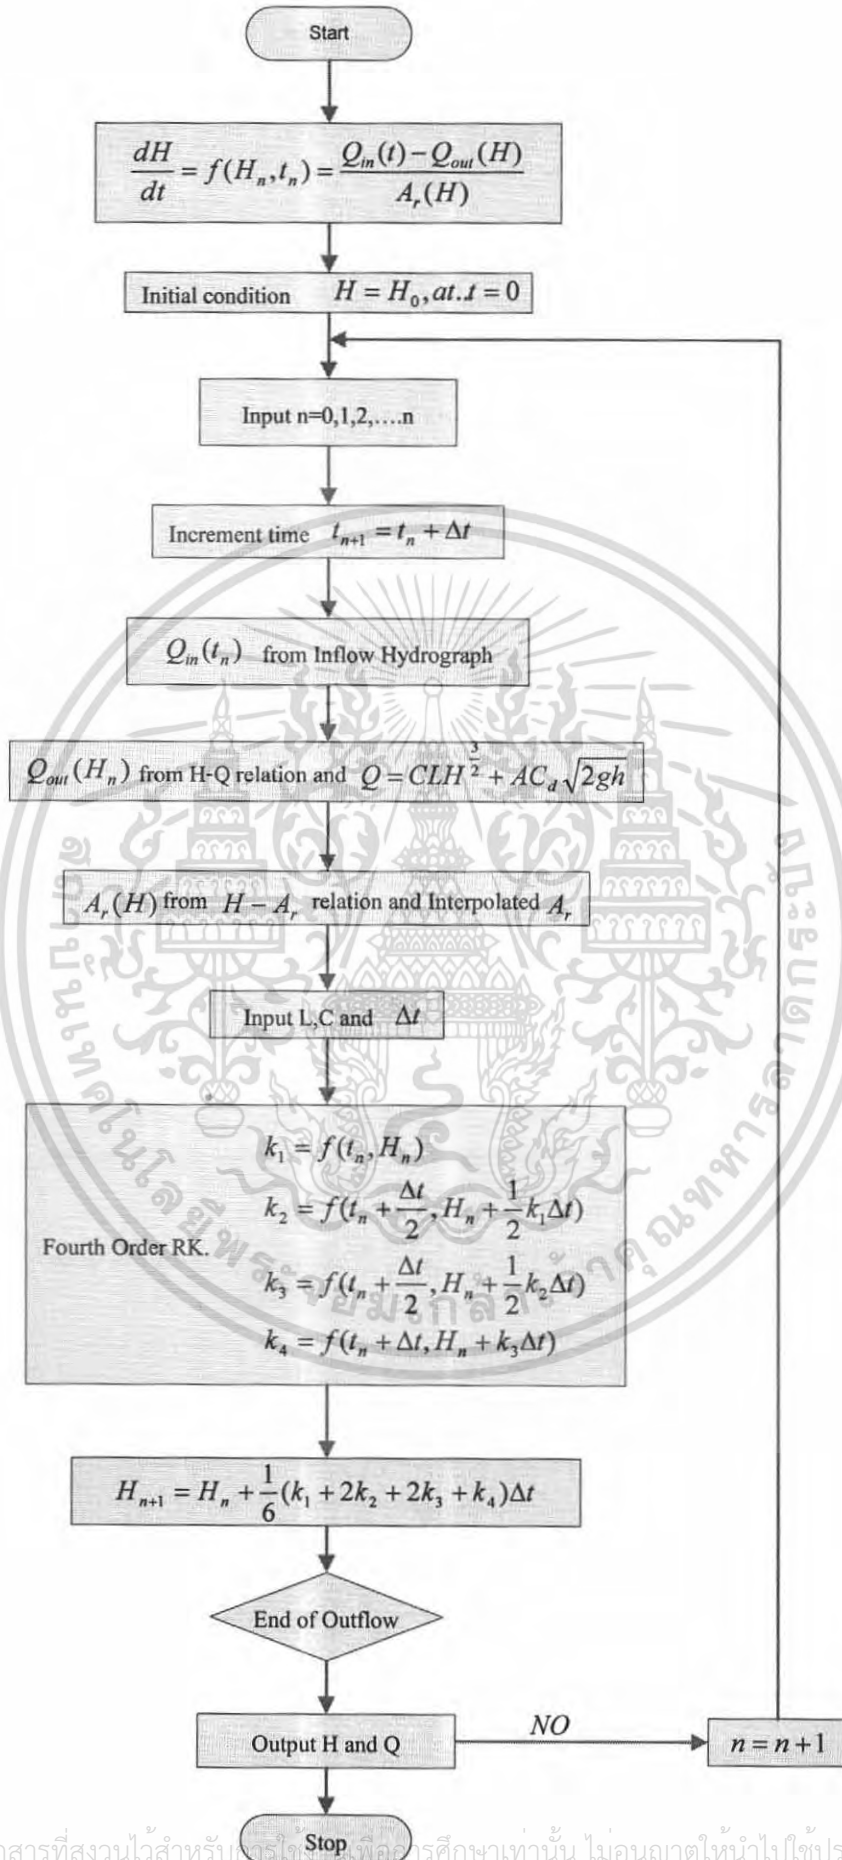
Start

$\frac{dH}{dt} = f(H_n, t_n) = \frac{Q_{in}(t) - Q_{out}(H)}{A_r(H)}$

Initial condition $H = H_0, at. t = 0$

Input n=0,1,2,….n

Increment time $t_{n+1} = t_n + \Delta t$

$Q_{in}(t_n)$ from Inflow Hydrograph

$Q_{out}(H_n)$ from H-Q relation and $Q = CLH^{\frac{3}{2}} + AC_d\sqrt{2gh}$

$A_r(H)$ from $H - A_r$ relation and Interpolated $A_r$

Input L,C and $\Delta t$

Fourth Order RK.

$k_1 = f(t_n, H_n)$

$k_2 = f(t_n + \frac{\Delta t}{2}, H_n + \frac{1}{2}k_1\Delta t)$

$k_3 = f(t_n + \frac{\Delta t}{2}, H_n + \frac{1}{2}k_2\Delta t)$

$k_4 = f(t_n + \Delta t, H_n + k_3\Delta t)$

$H_{n+1} = H_n + \frac{1}{6}(k_1 + 2k_2 + 2k_3 + k_4)\Delta t$

End of Outflow

Output H and Q

NO

$n = n + 1$

Stop

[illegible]สารที่สงวนไว้สำหรับ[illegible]เพื่อการศึกษาเท่านั้น ไม่อนุญาตให้นำไปใช้ประ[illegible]